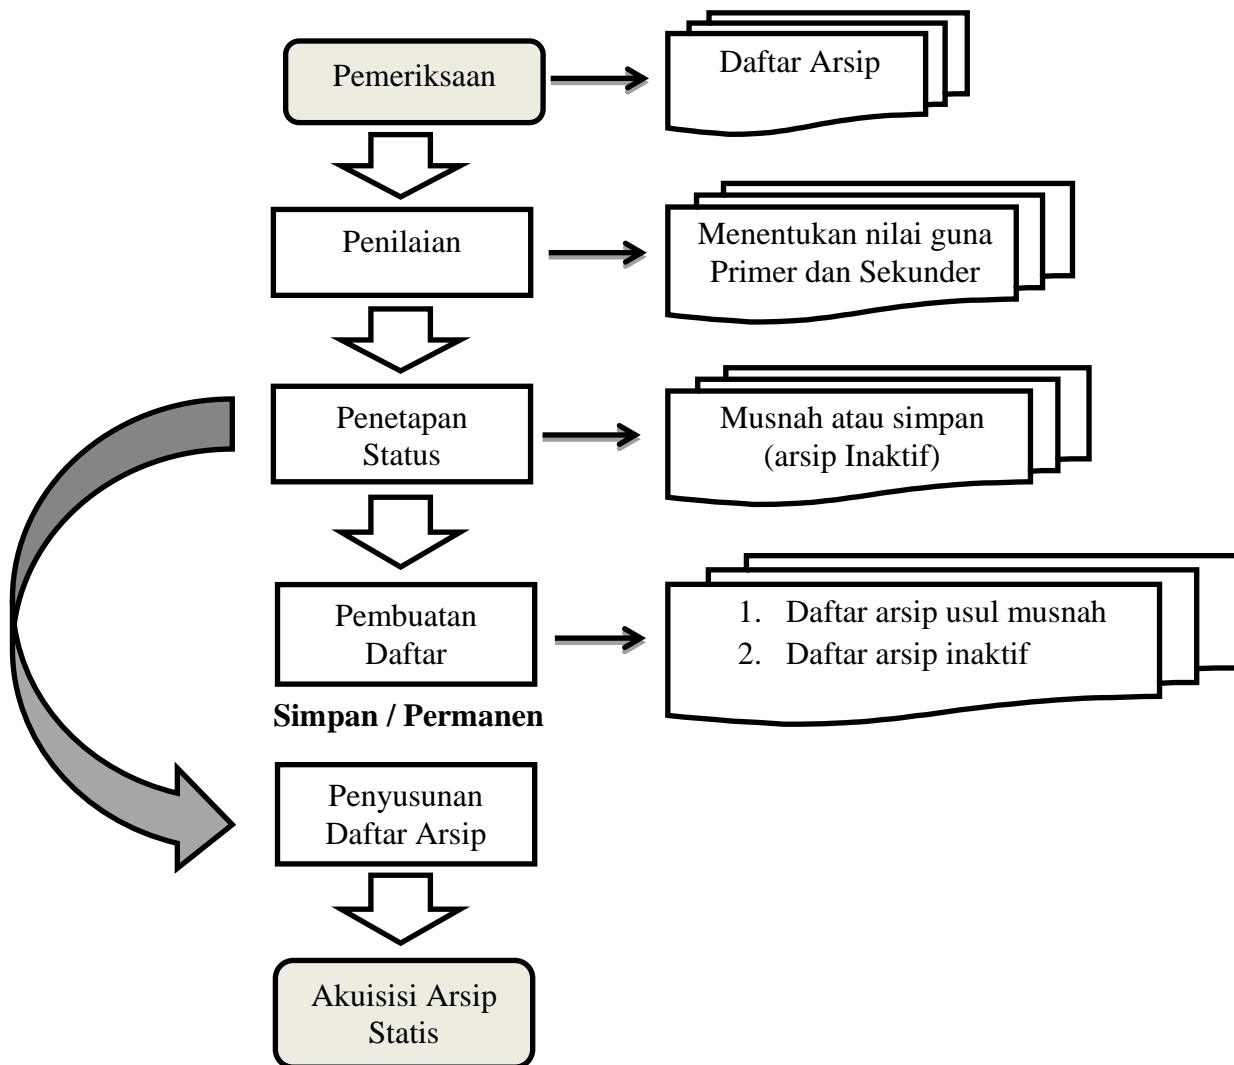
Pemeriksaan

Daftar Arsip

Penilaian

Menentukan nilai guna Primer dan Sekunder

Penetapan Status

Musnah atau simpan (arsip Inaktif)

Pembuatan Daftar

1. Daftar arsip usul musnah
2. Daftar arsip inaktif

Simpan / Permanen

Penyusunan Daftar Arsip

Akuisisi Arsip Statis